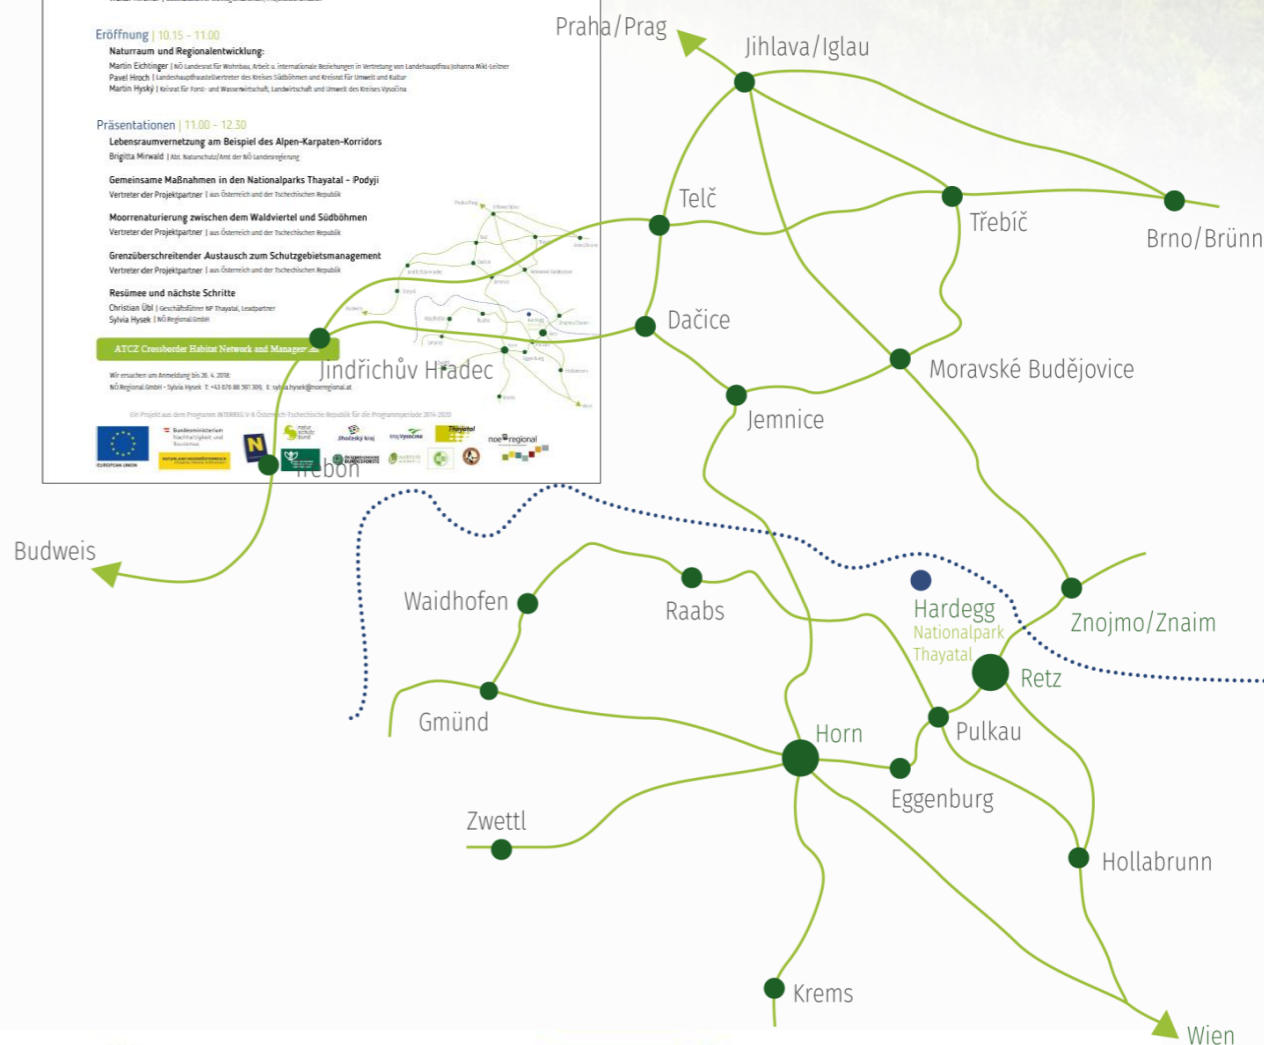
Eröffnung | 10.15 – 11.00
Naturraum und Regionalentwicklung:
Martin Eichtinger | NÖ Landesrat für Wohnbau, Arbeit u. internationale Beziehungen in Vertretung von Landeshauptfrau Johanna Mikl-Leitner
Pavel Hroch | Landeshauptfraustellvertreter des Kreises Südböhmen und Kreisrat für Umwelt und Kultur
Martin Hyský | Kreisrat für Forst- und Wasserwirtschaft, Landwirtschaft und Umwelt des Kreises Vysočina

Präsentationen | 11.00 – 12.30
Lebensraumvernetzung am Beispiel des Alpen-Karpaten-Korridors
Brigitta Mirwald | Abt. Naturschutz/Amt der NÖ Landesregierung

Gemeinsame Maßnahmen in den Nationalparks Thayatal – Podyjí
Vertreter der Projektpartner | aus Österreich und der Tschechischen Republik

Moorrenaturierung zwischen dem Waldviertel und Südböhmen
Vertreter der Projektpartner | aus Österreich und der Tschechischen Republik

Grenzüberschreitender Austausch zum Schutzgebietsmanagement
Vertreter der Projektpartner | aus Österreich und der Tschechischen Republik

Resümee und nächste Schritte
Christian Übl | Geschäftsführer NP Thayatal, Leadpartner
Sylvia Hysek | NÖ Regional GmbH

ATCZ Crossborder Habitat Network and Management

Wir ersuchen um Anmeldung bis 26. 4. 2018:
NÖ Regional GmbH - Sylvia Hysek T: +43 676 88 591 309, E: sylvia.hysek@noeregional.at

Ein Projekt aus dem Programm INTERREG V-A Österreich-Tschechische Republik für die Programmperiode 2014-2020

EUROPEAN UNION
noe regional
Thayatal

Praha/Prag
Jihlava/Iglau
Telč
Třebíč
Brno/Brünn
Dačice
Jindřichův Hradec
Moravské Budějovice
Jemnice
Třeboň
Budweis
Waidhofen
Raabs
Hardegg
Nationalpark
Thayatal
Znojmo/Znaim
Retz
Gmünd
Horn
Pulkau
Eggenburg
Zwettl
Hollabrunn
Krems
Wien